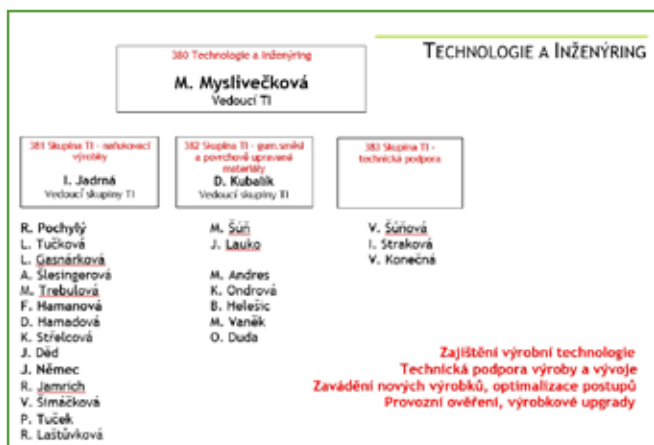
TECHNOLOGIE A INŽENÝRING

380 Technologie a Inženýring
M. Myslivečková
Vedoucí TI

381 Skupina TI - nahukovací výrobky
I. Jadrná
Vedoucí skupiny TI

382 Skupina TI - gum.směsi a povrchově upravené materiály
D. Kubalík
Vedoucí skupiny TI

383 Skupina TI - technická podpora

R. Pochylý
L. Tučková
L. Gasnárková
A. Šlesingerová
M. Trebulová
F. Hamanová
D. Hamadová
K. Střelcová
J. Děd
J. Němec
R. Jamrich
V. Šimáčková
P. Tuček
R. Laštůvková

M. Šuň
J. Lauko

M. Andres
K. Ondrová
B. Helešic
M. Vaněk
O. Duda

V. Šuňová
I. Straková
V. Konečná

Zajištění výrobní technologie
Technická podpora výroby a vývoje
Zavádění nových výrobků, optimalizace postupů
Provozní ověření, výrobkové upgrady